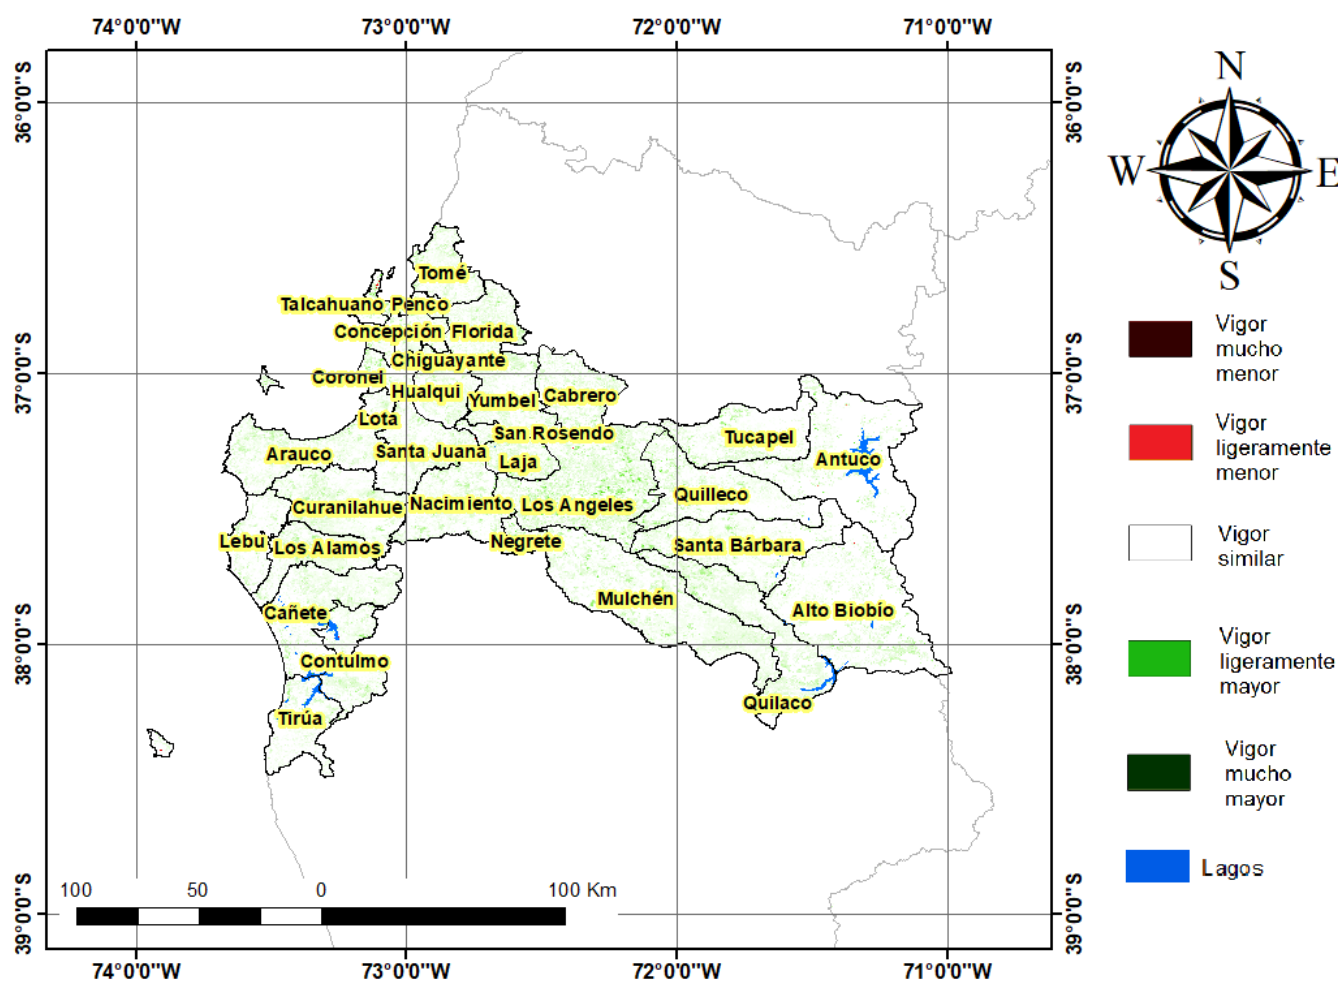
74°0'0"W 73°0'0"W 72°0'0"W 71°0'0"W

36°0'0"S
37°0'0"S
38°0'0"S
39°0'0"S

36°0'0"S
37°0'0"S
38°0'0"S
39°0'0"S

N
W E
S

Tomé
Talcahuano Penco
Concepción Florida
Chiguayante
Coronel
Hualqui
Yumbel Cabrero
Lota
San Rosendo
Tucapel
Arauco
Santa Juana
Laja
Antuco
Quilleco
Curanilahue
Nacimiento
Los Angeles
Lebu
Los Alamos
Negrete
Santa Bárbara
Mulchén
Cañete
Alto Biobío
Contulmo
Quilaco
Tirúa

100 50 0 100 Km

74°0'0"W 73°0'0"W 72°0'0"W 71°0'0"W

Vigor mucho menor

Vigor ligeramente menor

Vigor similar

Vigor ligeramente mayor

Vigor mucho mayor

Lagos